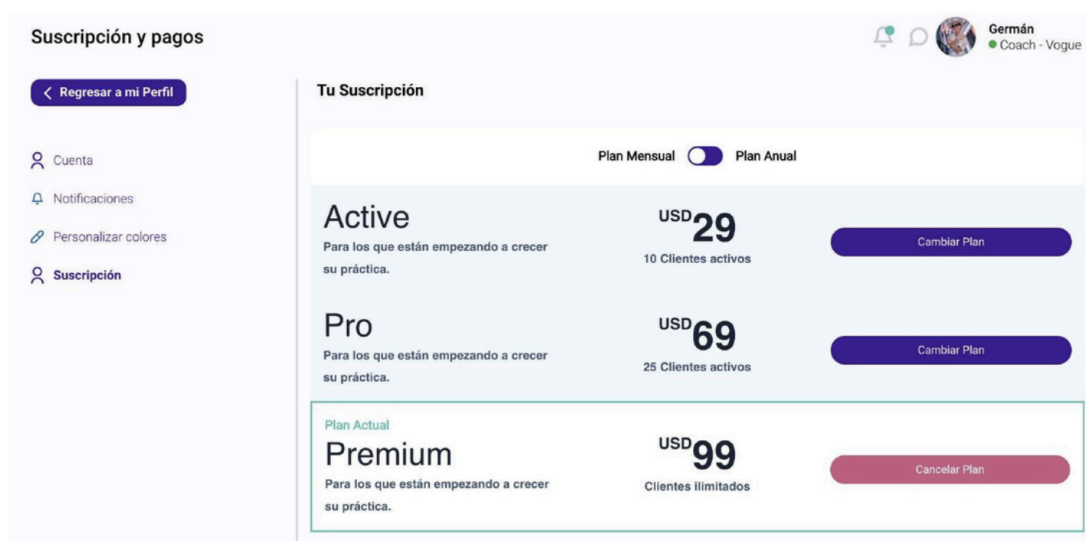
Suscripción y pagos

Germán
Coach - Vogue

Regresar a mi Perfil

Cuenta
Notificaciones
Personalizar colores
Suscripción

Tu Suscripción

Plan Mensual Plan Anual

Active
Para los que están empezando a crecer su práctica.
USD29
10 Clientes activos
Cambiar Plan

Pro
Para los que están empezando a crecer su práctica.
USD69
25 Clientes activos
Cambiar Plan

Plan Actual
Premium
Para los que están empezando a crecer su práctica.
USD99
Clientes ilimitados
Cancelar Plan